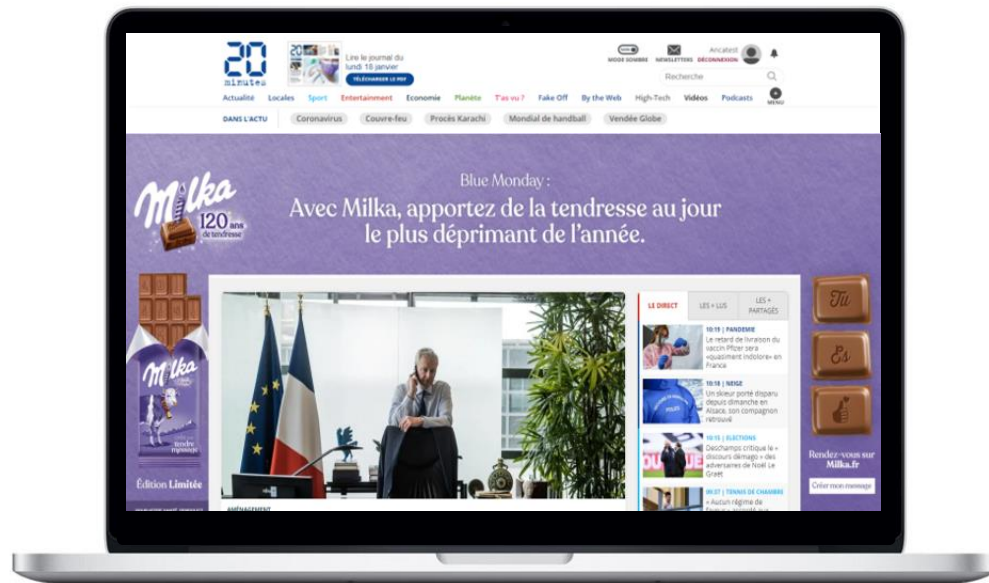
20 minutes

Lire le journal du lundi 18 janvier
TÉLÉCHARGER LE PDF

MODE SOMBRE NEWSLETTERS Arcatest DÉCONNEXION

Recherche

Actualité Locales Sport Entertainment Economie Planète T'as vu ? Fake Off By the Web High-Tech Vidéos Podcasts MENU

DANS L'ACTU Coronavirus Couvre-feu Procès Karachi Mondial de handball Vendée Globe

Milka 120 ans de tendresse

Blue Monday :
Avec Milka, apportez de la tendresse au jour le plus déprimant de l'année.

Milka
tendre message

Édition Limitée

LE DIRECT LES + LUS LES + PARTAGÉS

10:19 | PANDEMIE
Le retard de livraison du vaccin Pfizer sera «quasiment indolore» en France

10:18 | NEIGE
Un skieur porté disparu depuis dimanche en Alsace, son compagnon retrouvé

10:15 | ELECTIONS
Deschamps critique la « discours démago » des adversaires de Noël Le Graët

09:37 | TENNIS DE CHAMBRE
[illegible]

AMÉNAGEMENT

Tu
Es

Rendez-vous sur Milka.fr

Créer mon message